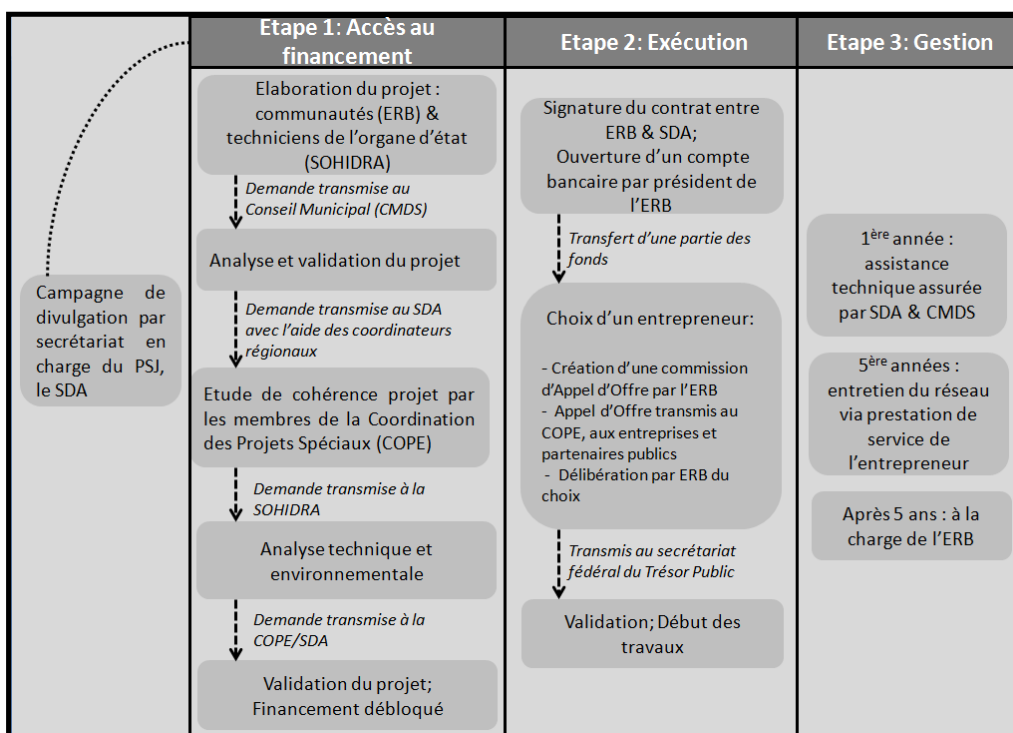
Etape 1: Accès au financement

Etape 2: Exécution

Etape 3: Gestion

Campagne de divulgation par secrétariat en charge du PSJ, le SDA

Elaboration du projet : communautés (ERB) & techniciens de l'organe d'état (SOHIDRA)

Demande transmise au Conseil Municipal (CMDS)

Analyse et validation du projet

Demande transmise au SDA avec l'aide des coordinateurs régionaux

Etude de cohérence projet par les membres de la Coordination des Projets Spéciaux (COPE)

Demande transmise à la SOHIDRA

Analyse technique et environnementale

Demande transmise à la COPE/SDA

Validation du projet; Financement débloqué

Signature du contrat entre ERB & SDA; Ouverture d'un compte bancaire par président de l'ERB

Transfert d'une partie des fonds

Choix d'un entrepreneur:

- Création d'une commission d'Appel d'Offre par l'ERB
- Appel d'Offre transmis au COPE, aux entreprises et partenaires publics
- Délibération par ERB du choix

Transmis au secrétariat fédéral du Trésor Public

Validation; Début des travaux

1$^{ère}$ année : assistance technique assurée par SDA & CMDS

5$^{ère}$ années : entretien du réseau via prestation de service de l'entrepreneur

Après 5 ans : à la charge de l'ERB